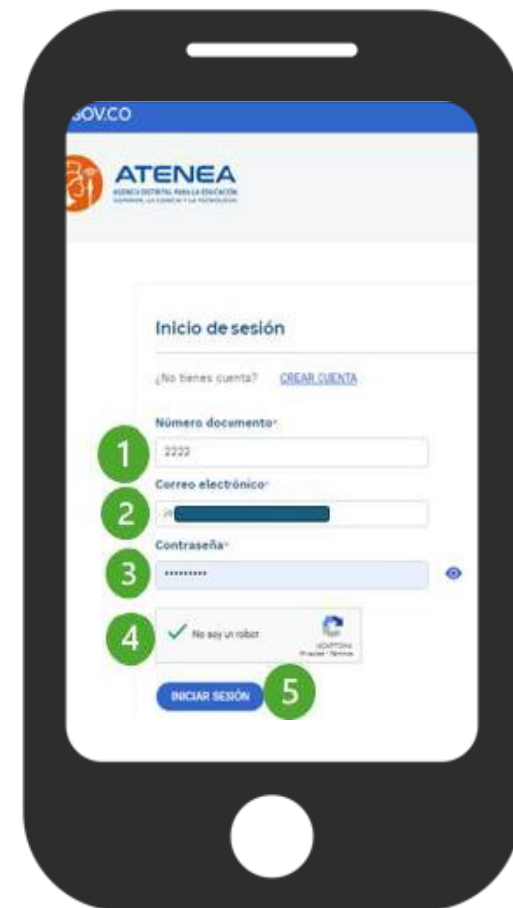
GOV.CO

ATENEA
AGENCIA DISTRITAL PARA LA EDUCACIÓN SUPERIOR, LA CIENCIA Y LA TECNOLOGÍA

Inicio de sesión

¿No tienes cuenta? CREAR CUENTA

Número documento*
1
2222

Correo electrónico*
2

Contraseña*
3
•••••••••

4
No soy un robot
reCAPTCHA
Privacidad - Términos

INICIAR SESIÓN
5